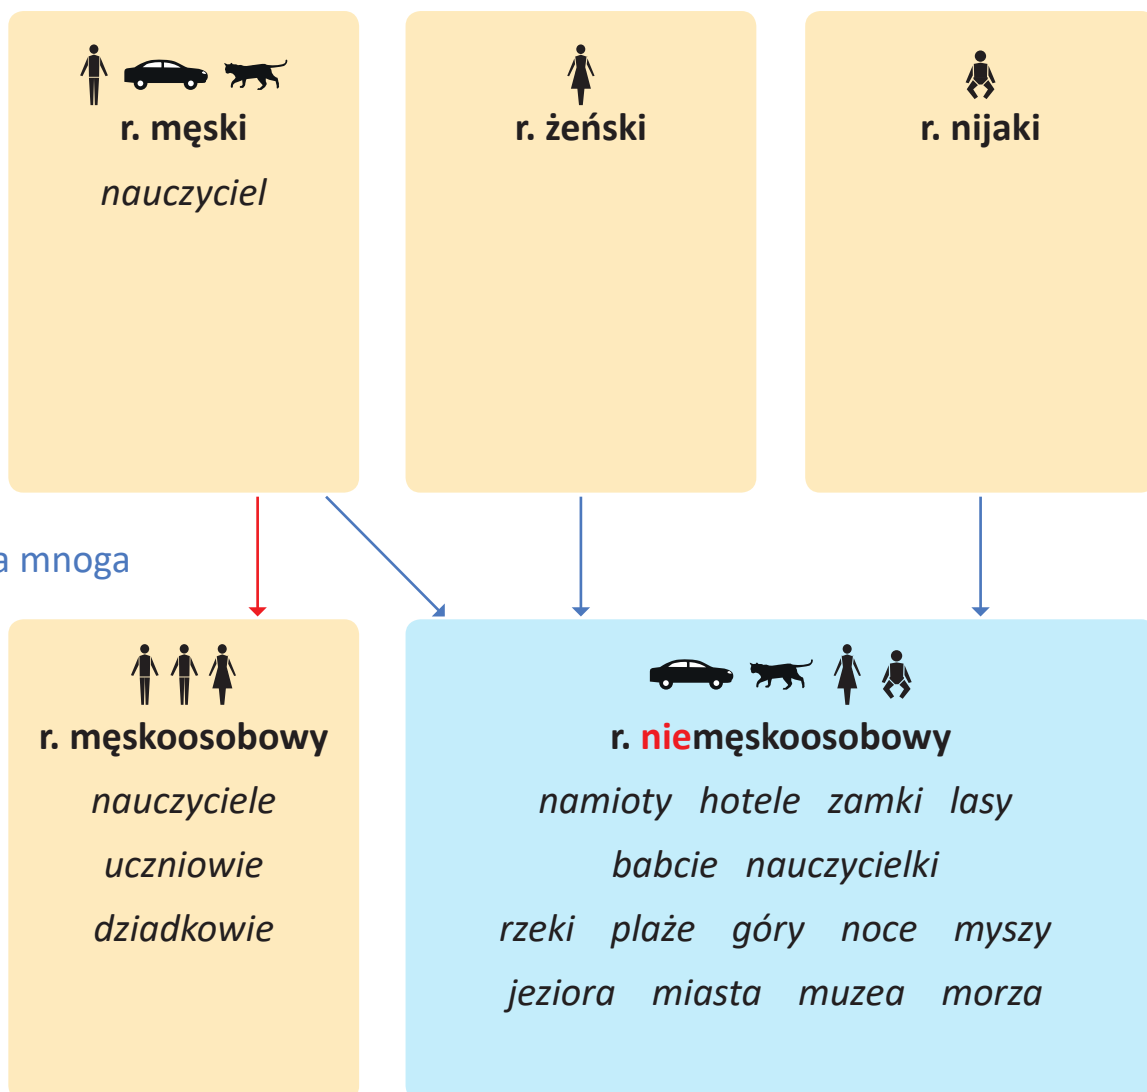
r. męski
nauczyciel

r. żeński

r. nijaki

a mnoga

r. męskoosobowy
nauczyciele
uczniowie
dziadkowie

r. niemęskoosobowy
namioty hotele zamki lasy
babcie nauczycielki
rzeki plaże góry noce myszy
jeziora miasta muzea morza